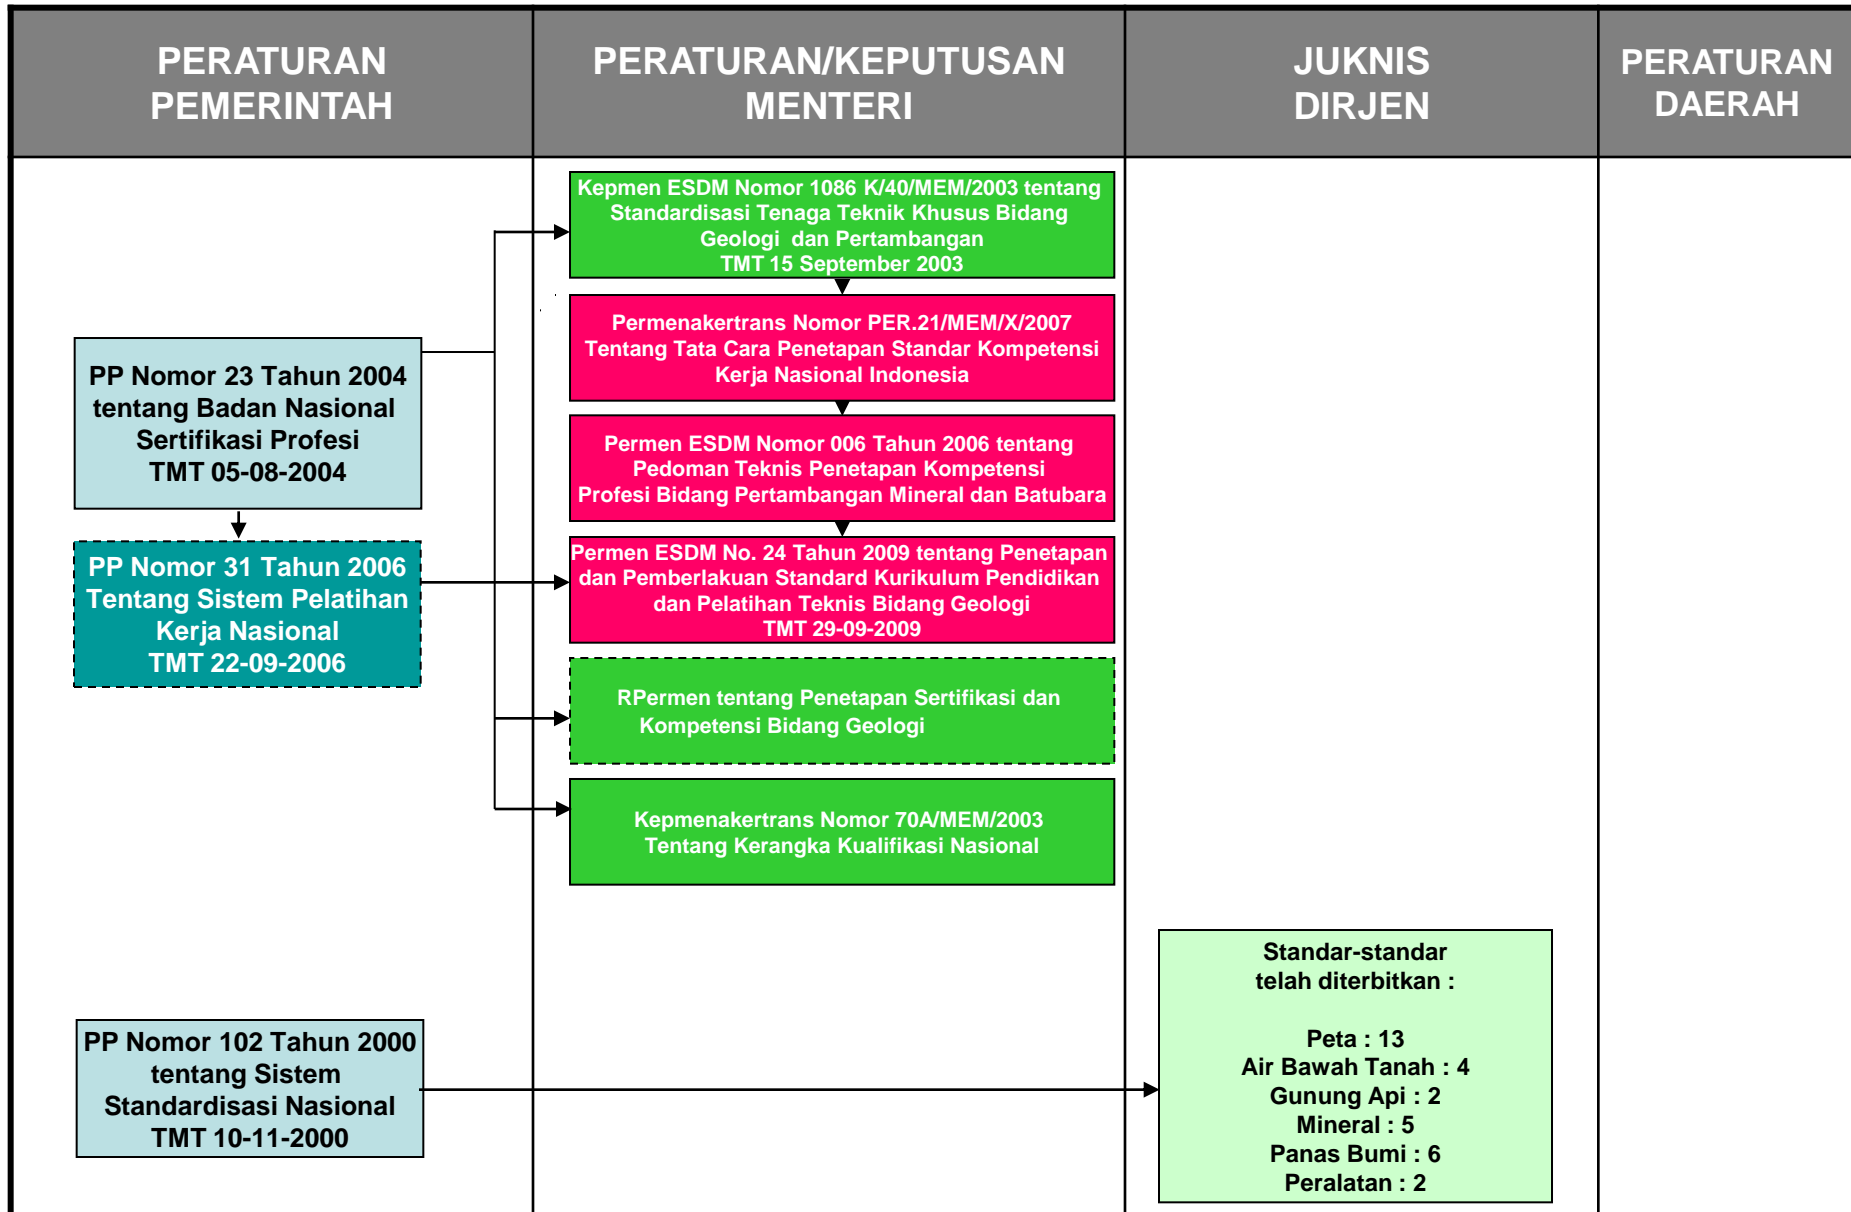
PERATURAN PEMERINTAH

PERATURAN/KEPUTUSAN MENTERI

JUKNIS DIRJEN

PERATURAN DAERAH

Kepmen ESDM Nomor 1086 K/40/MEM/2003 tentang Standardisasi Tenaga Teknik Khusus Bidang Geologi dan Pertambangan TMT 15 September 2003

Permenakertrans Nomor PER.21/MEM/X/2007 Tentang Tata Cara Penetapan Standar Kompetensi Kerja Nasional Indonesia

Permen ESDM Nomor 006 Tahun 2006 tentang Pedoman Teknis Penetapan Kompetensi Profesi Bidang Pertambangan Mineral dan Batubara

Permen ESDM No. 24 Tahun 2009 tentang Penetapan dan Pemberlakuan Standard Kurikulum Pendidikan dan Pelatihan Teknis Bidang Geologi TMT 29-09-2009

RPermen tentang Penetapan Sertifikasi dan Kompetensi Bidang Geologi

Kepmenakertrans Nomor 70A/MEM/2003 Tentang Kerangka Kualifikasi Nasional

PP Nomor 23 Tahun 2004 tentang Badan Nasional Sertifikasi Profesi TMT 05-08-2004

PP Nomor 31 Tahun 2006 Tentang Sistem Pelatihan Kerja Nasional TMT 22-09-2006

PP Nomor 102 Tahun 2000 tentang Sistem Standardisasi Nasional TMT 10-11-2000

Standar-standar telah diterbitkan :

Peta : 13
Air Bawah Tanah : 4
Gunung Api : 2
Mineral : 5
Panas Bumi : 6
Peralatan : 2